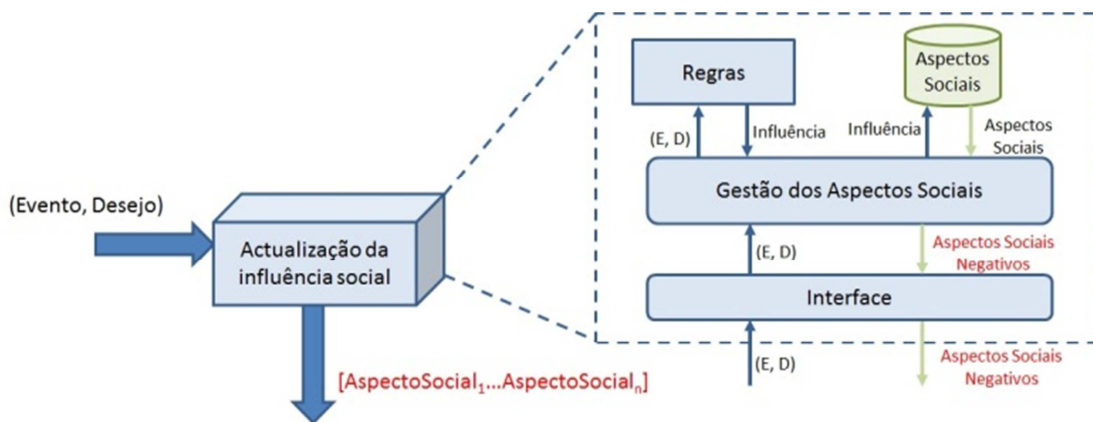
(Evento, Desejo)

Actualização da influência social

[AspectoSocial$_1$...AspectoSocial$_n$]

Regras

Aspectos Sociais

(E, D)

Influência

Influência

Aspectos Sociais

Gestão dos Aspectos Sociais

(E, D)

Aspectos Sociais Negativos

Interface

(E, D)

Aspectos Sociais Negativos